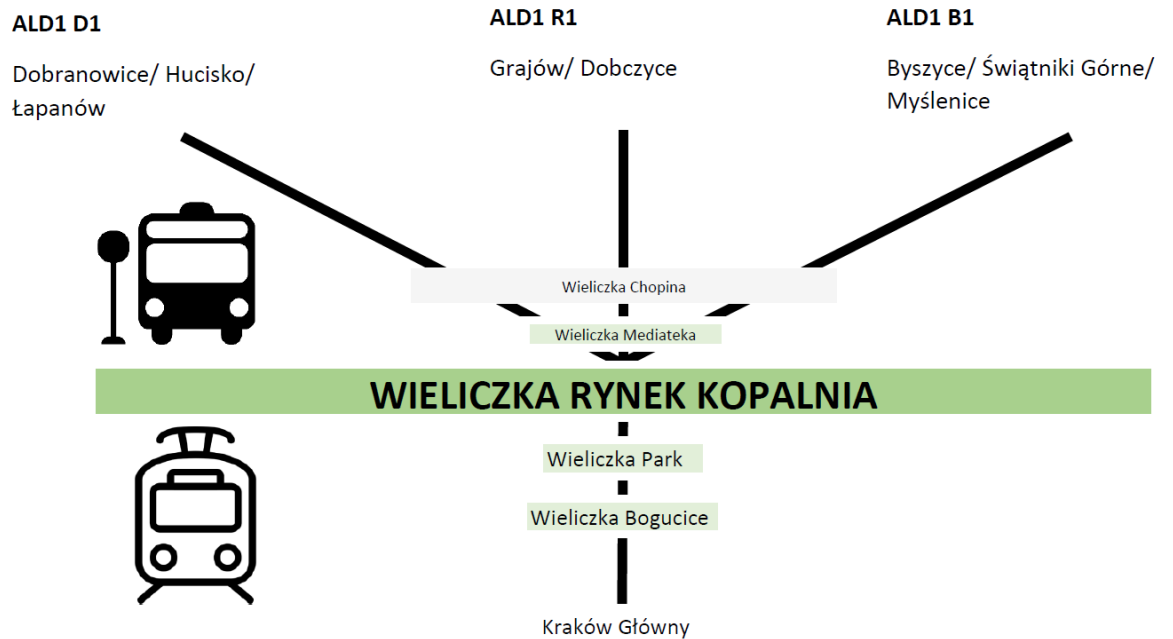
ALD1 D1

Dobranowice/ Hucisko/ Łapanów

ALD1 R1

Grajów/ Dobczyce

ALD1 B1

Byszyce/ Świątniki Górne/ Myślenice

Wieliczka Chopina

Wieliczka Mediateka

WIELICZKA RYNEK KOPALNIA

Wieliczka Park

Wieliczka Bogucice

Kraków Główny